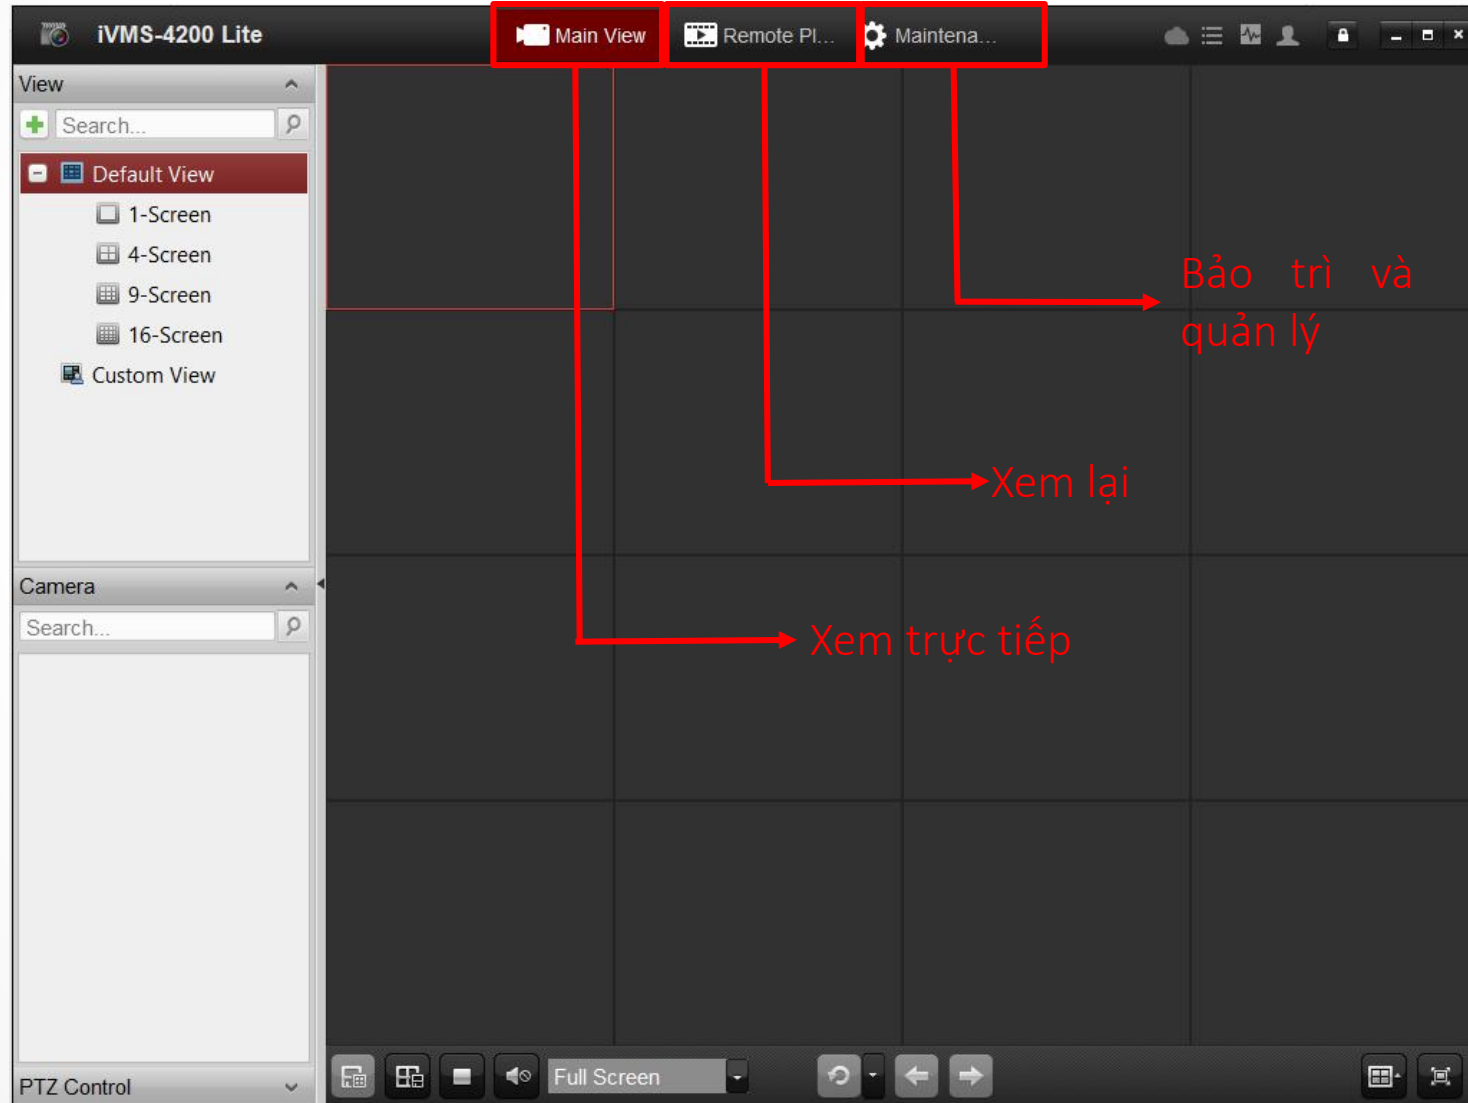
iVMS-4200 Lite

Main View

Remote Pl...

Maintena...

View

Search...

Default View

1-Screen

4-Screen

9-Screen

16-Screen

Custom View

Camera

Search...

PTZ Control

Bảo trì và quản lý

Xem lại

Xem trực tiếp

Full Screen